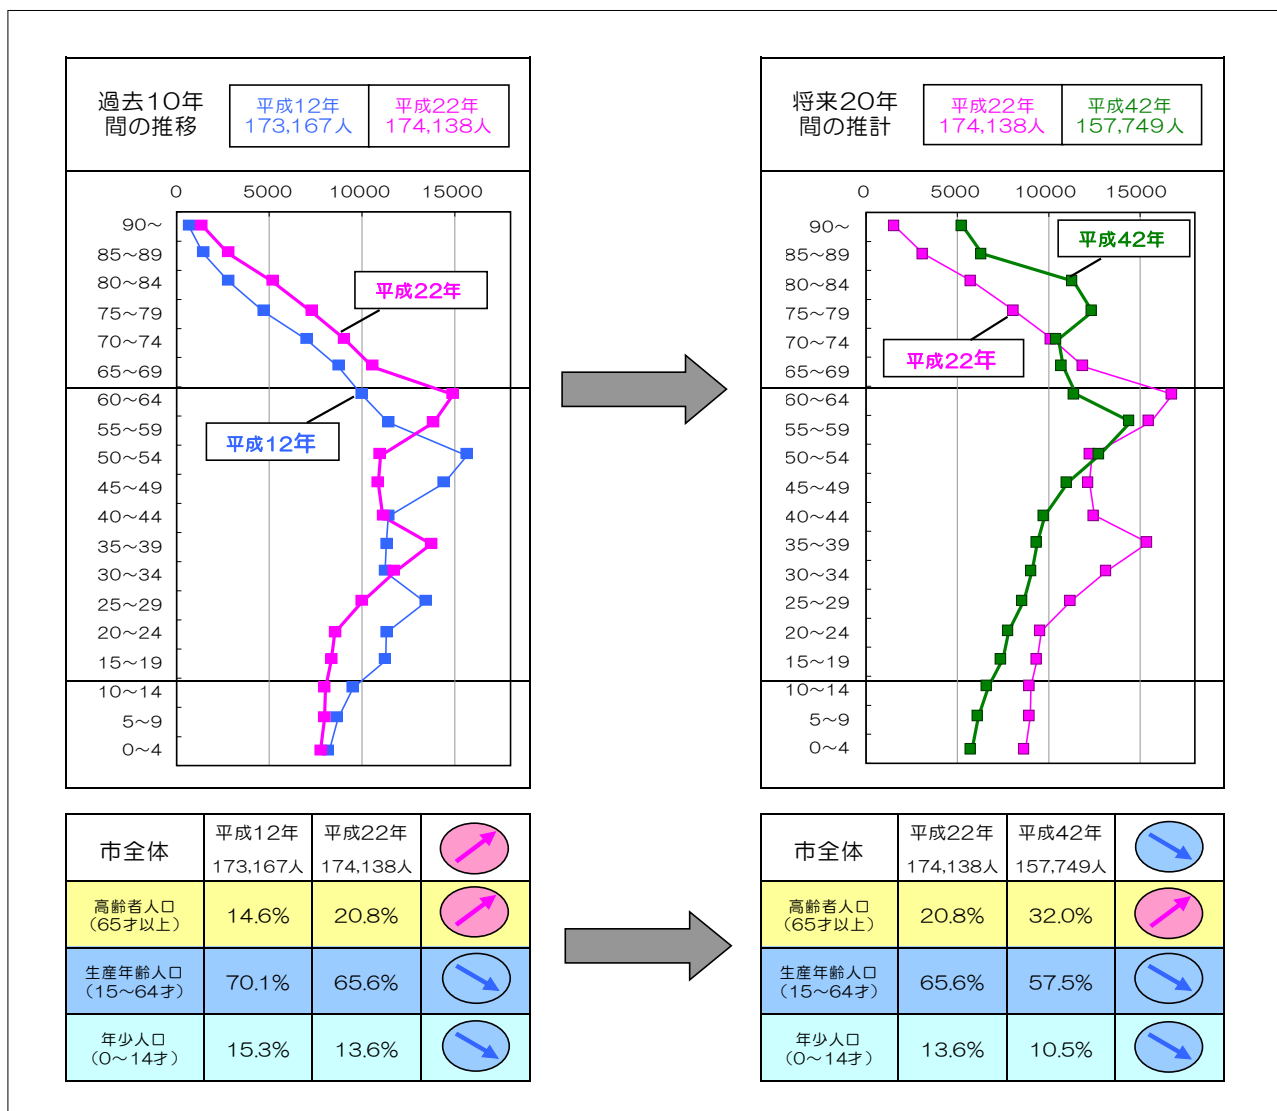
過去10年間の推移

| 平成12年 173,167人 | 平成22年 174,138人 |
|---|---|

0 5000 10000 15000

90～
85～89
80～84
75～79
70～74
65～69
60～64
55～59
50～54
45～49
40～44
35～39
30～34
25～29
20～24
15～19
10～14
5～9
0～4

平成22年
平成12年

将来20年間の推計

| 平成22年 174,138人 | 平成42年 157,749人 |
|---|---|

0 5000 10000 15000

90～
85～89
80～84
75～79
70～74
65～69
60～64
55～59
50～54
45～49
40～44
35～39
30～34
25～29
20～24
15～19
10～14
5～9
0～4

平成42年
平成22年

| 市全体 | 平成12年 173,167人 | 平成22年 174,138人 | |
|---|---|---|---|
| 高齢者人口（65才以上） | 14.6% | 20.8% | |
| 生産年齢人口（15～64才） | 70.1% | 65.6% | |
| 年少人口（0～14才） | 15.3% | 13.6% | |

| 市全体 | 平成22年 174,138人 | 平成42年 157,749人 | |
|---|---|---|---|
| 高齢者人口（65才以上） | 20.8% | 32.0% | |
| 生産年齢人口（15～64才） | 65.6% | 57.5% | |
| 年少人口（0～14才） | 13.6% | 10.5% | |